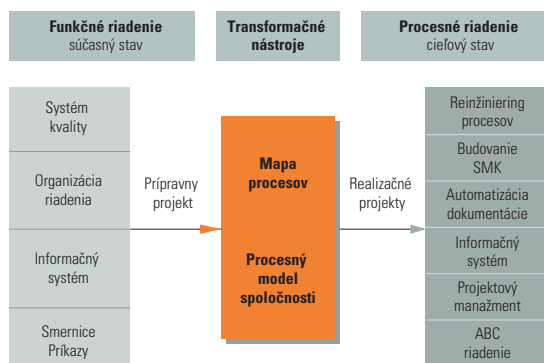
Funkčné riadenie
súčasný stav

Transformačné nástroje

Procesné riadenie
cieľový stav

Systém kvality

Organizácia riadenia

Informačný systém

Smernice Príkazy

Prípravny projekt

Mapa procesov

Procesný model spoločnosti

Realizačné projekty

Reinžiniering procesov

Budovanie SMK

Automatizácia dokumentácie

Informačný systém

Projektový manažment

ABC riadenie